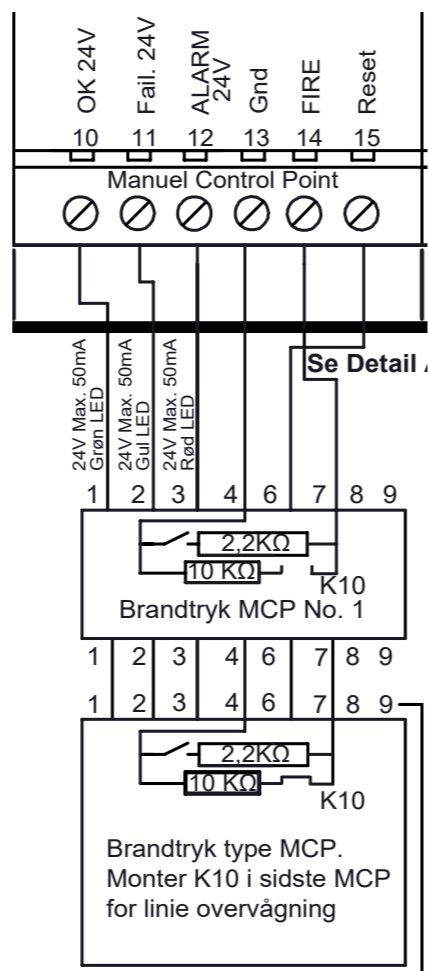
OK 24V
Fail. 24V
ALARM 24V
Gnd
FIRE
Reset

10 11 12 13 14 15

Manuel Control Point

Se Detail

24V Max. 50mA Grøn LED
24V Max. 50mA Gul LED
24V Max. 50mA Rød LED

1 2 3 4 6 7 8 9

2,2KΩ
10 KΩ
K10
Brandtryk MCP No. 1

1 2 3 4 6 7 8 9

1 2 3 4 6 7 8 9

2,2KΩ
10 KΩ
K10

Brandtryk type MCP.
Monter K10 i sidste MCP
for linie overvågning